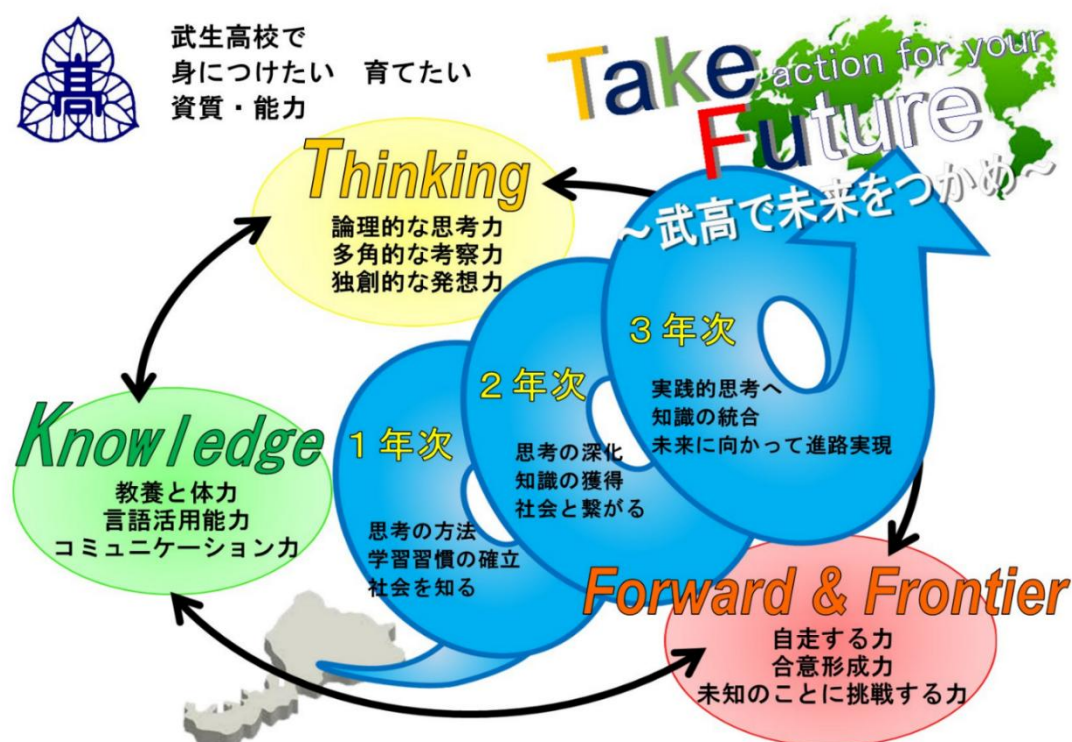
髙

武生高校で
身につけたい　育てたい
資質・能力

Take action for your Future
～武高で未来をつかめ～

Thinking
論理的な思考力
多角的な考察力
独創的な発想力

Knowledge
教養と体力
言語活用能力
コミュニケーション力

Forward & Frontier
自走する力
合意形成力
未知のことに挑戦する力

１年次
思考の方法
学習習慣の確立
社会を知る

２年次
思考の深化
知識の獲得
社会と繋がる

３年次
実践的思考へ
知識の統合
未来に向かって進路実現